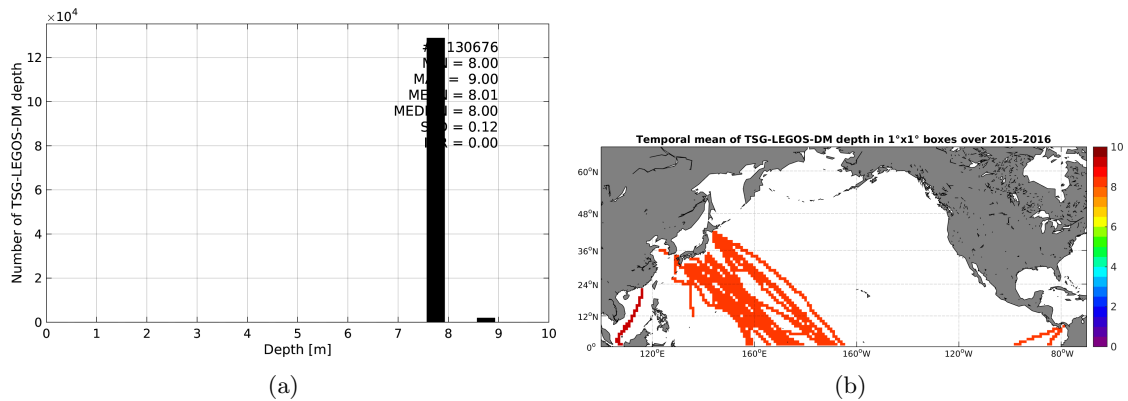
$\times10^4$

12

10

8

6

4

2

0

Number of TSG-LEGOS-DM depth

#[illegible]130676
M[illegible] = 8.00
MA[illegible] = 9.00
ME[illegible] = 8.01
MED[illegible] = 8.00
S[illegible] = 0.12
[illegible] = 0.00

0 1 2 3 4 5 6 7 8 9 10

Depth [m]

(a)

Temporal mean of TSG-LEGOS-DM depth in 1°x1° boxes over 2015-2016

60°N
48°N
36°N
24°N
12°N
0°

120°E 160°E 160°W 120°W 80°W

10
8
6
4
2
0

(b)